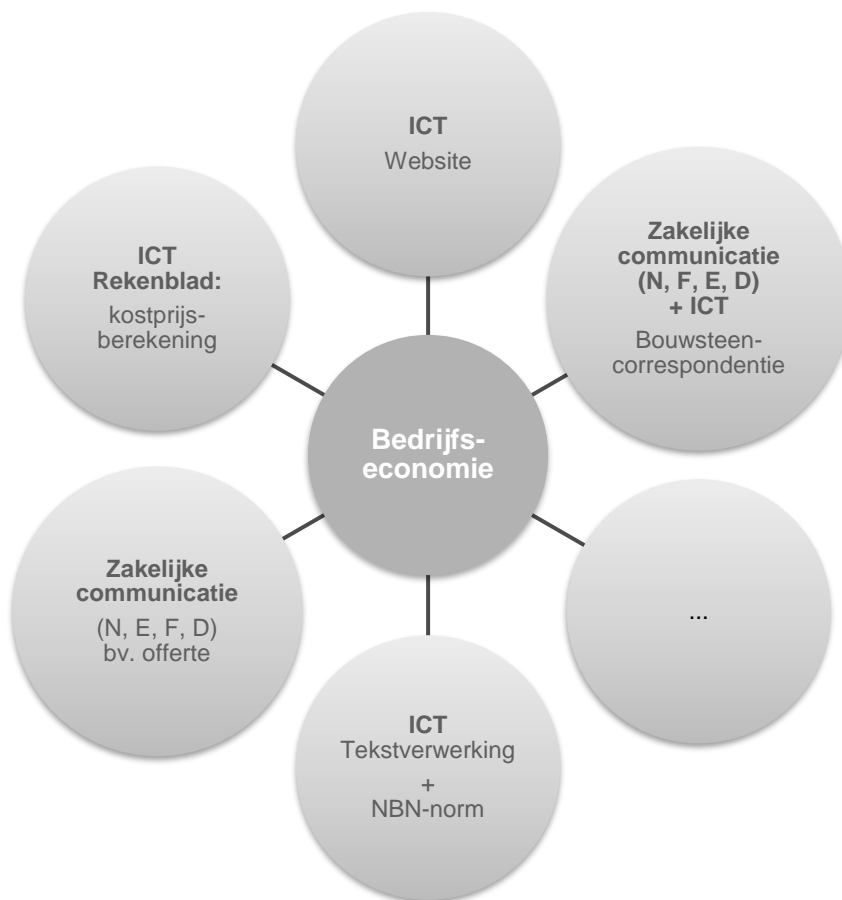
ICT
Website

Zakelijke communicatie (N, F, E, D) + ICT
Bouwsteen-correspondentie

...

ICT
Tekstverwerking
+
NBN-norm

Zakelijke communicatie
(N, E, F, D)
bv. offerte

ICT
Rekenblad:
kostprijsberekening

Bedrijfseconomie